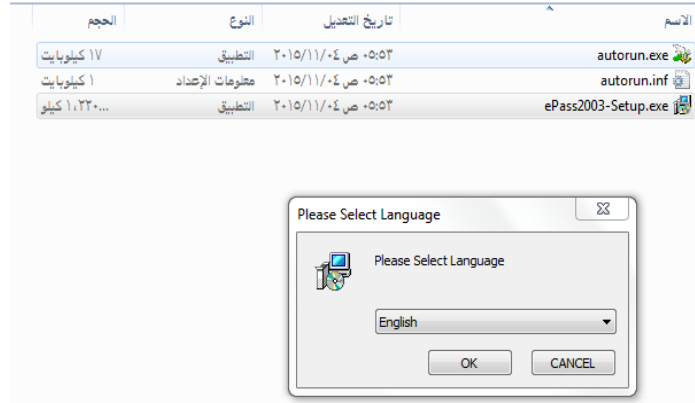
| الاسم | تاريخ التعديل | النوع | الحجم |
|---|---|---|---|
| autorun.exe | ٢٠١٥/١١/٠٤ ٠٥:٥٣ ص | التطبيق | ١٧ كيلوبايت |
| autorun.inf | ٢٠١٥/١١/٠٤ ٠٥:٥٣ ص | معلومات الإعداد | ١ كيلوبايت |
| ePass2003-Setup.exe | ٢٠١٥/١١/٠٤ ٠٥:٥٣ ص | التطبيق | ١،٢٢٠... كيلو |

Please Select Language

Please Select Language

English

OK

CANCEL